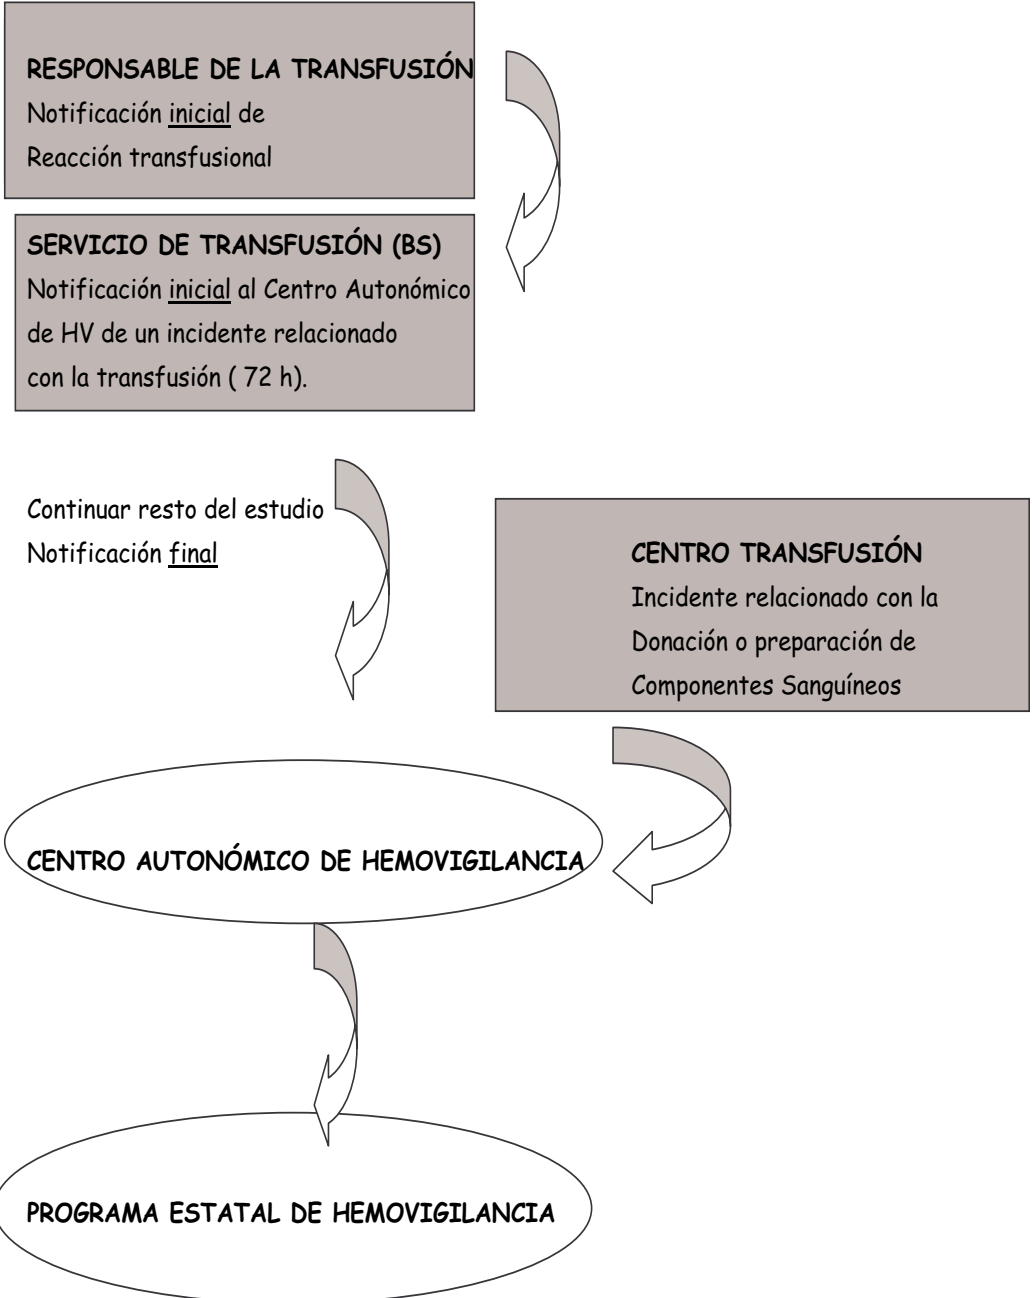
RESPONSABLE DE LA TRANSFUSIÓN
Notificación inicial de
Reacción transfusional

SERVICIO DE TRANSFUSIÓN (BS)
Notificación inicial al Centro Autonómico de HV de un incidente relacionado con la transfusión ( 72 h).

Continuar resto del estudio
Notificación final

CENTRO TRANSFUSIÓN
Incidente relacionado con la Donación o preparación de Componentes Sanguíneos

CENTRO AUTONÓMICO DE HEMOVIGILANCIA

PROGRAMA ESTATAL DE HEMOVIGILANCIA